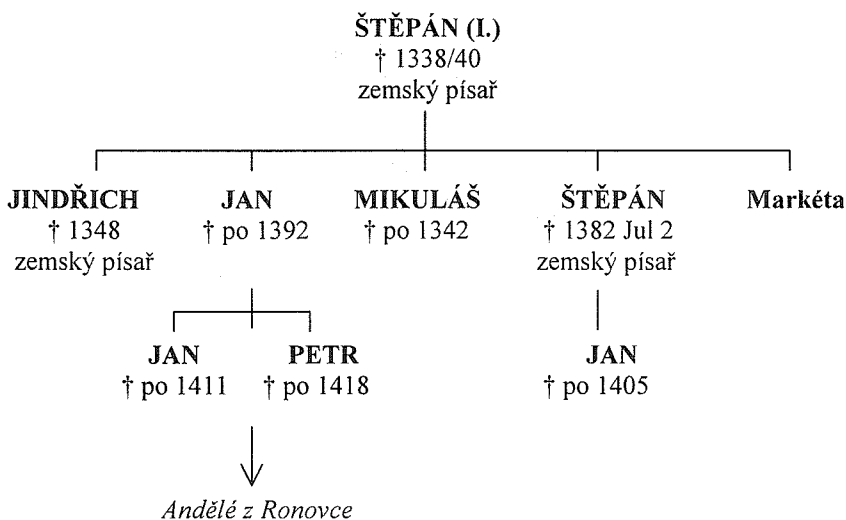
**ŠTĚPÁN (I.)**
† 1338/40
zemský písař

**JINDŘICH**
† 1348
zemský písař

**JAN**
† po 1392

**MIKULÁŠ**
† po 1342

**ŠTĚPÁN**
† 1382 Jul 2
zemský písař

**Markéta**

**JAN**
† po 1411

**PETR**
† po 1418

**JAN**
† po 1405

*Andělé z Ronovce*